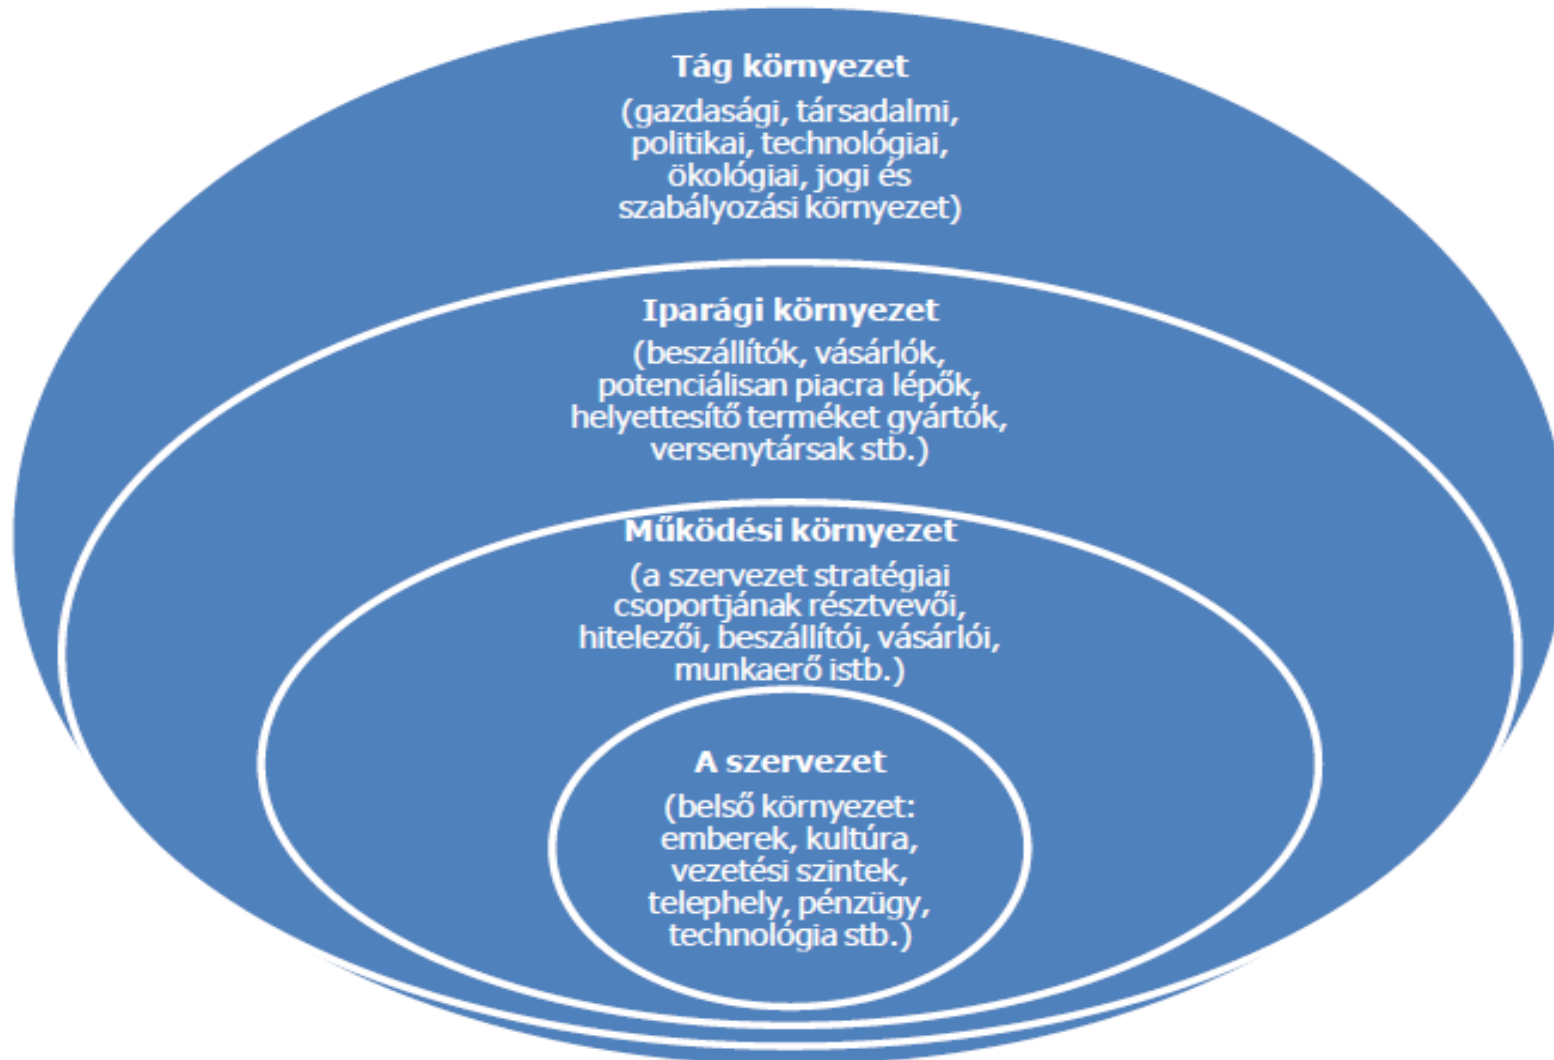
Tág környezet

(gazdasági, társadalmi, politikai, technológiai, ökológiai, jogi és szabályozási környezet)

Iparági környezet

(beszállítók, vásárlók, potenciálisan piacra lépők, helyettesítő terméket gyártók, versenytársak stb.)

Működési környezet

(a szervezet stratégiai csoportjának résztvevői, hitelezői, beszállítói, vásárlói, munkaerő istb.)

A szervezet

(belső környezet: emberek, kultúra, vezetési szintek, telephely, pénzügy, technológia stb.)